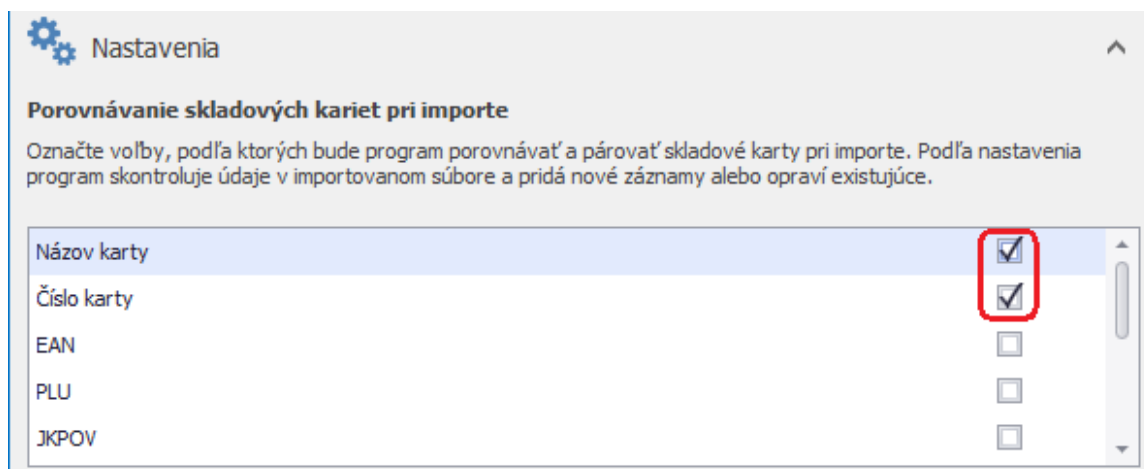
Nastavenia

Porovnávanie skladových kariet pri importe

Označte voľby, podľa ktorých bude program porovnávať a párovať skladové karty pri importe. Podľa nastavenia program skontroluje údaje v importovanom súbore a pridá nové záznamy alebo opraví existujúce.

Názov karty
Číslo karty
EAN
PLU
JKPOV